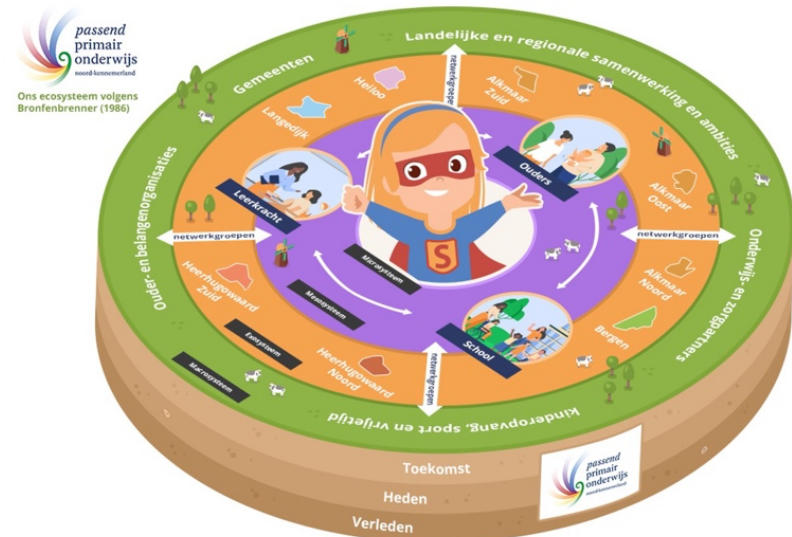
passend primair onderwijs
noord-kennemerland

Ons ecosysteem volgens Bronfenbrenner (1986)

Gemeenten

Landelijke en regionale samenwerking en ambities

Onderwijs- en zorgpartners

Kinderopvang, sport en vrijetijd

Ouder- en belangenorganisaties

netwerkgroepen

netwerkgroepen

netwerkgroepen

netwerkgroepen

Heiloo

Langedijk

Alkmaar Zuid

Alkmaar Oost

Alkmaar Noord

Bergen

Heerhugowaard Noord

Heerhugowaard Zuid

Ouders

Leerkracht

School

Microsysteem

Mesosysteem

Exosysteem

Macrosysteem

S

Toekomst

Heden

Verleden

passend primair onderwijs
noord-kennemerland